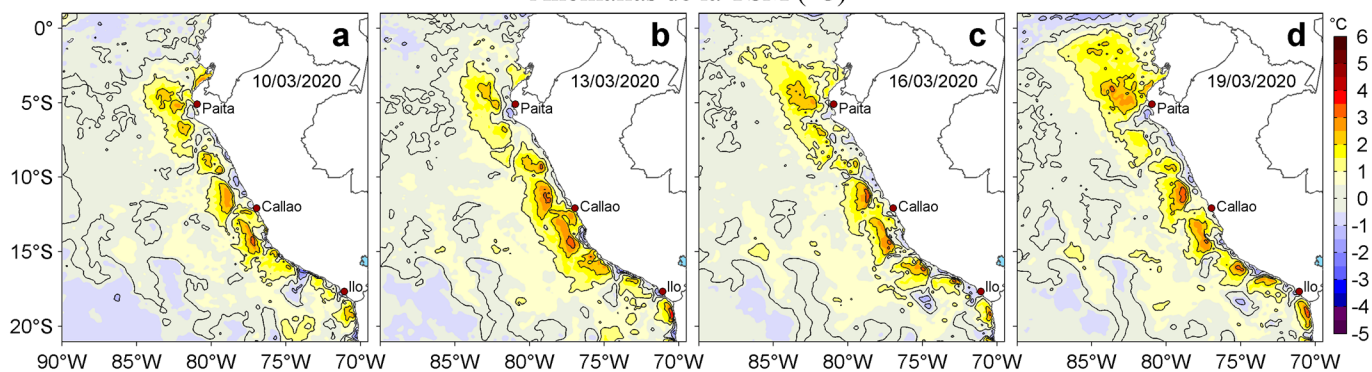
Anomalías de la TSM (°C)

a
10/03/2020
Paita
Callao
Ilo

b
13/03/2020
Paita
Callao
Ilo

c
16/03/2020
Paita
Callao
Ilo

d
19/03/2020
Paita
Callao
Ilo

0°
5°S
10°S
15°S
20°S

90°W 85°W 80°W 75°W 70°W 85°W 80°W 75°W 70°W 85°W 80°W 75°W 70°W 85°W 80°W 75°W 70°W

°C
6
5
4
3
2
1
0
-1
-2
-3
-4
-5